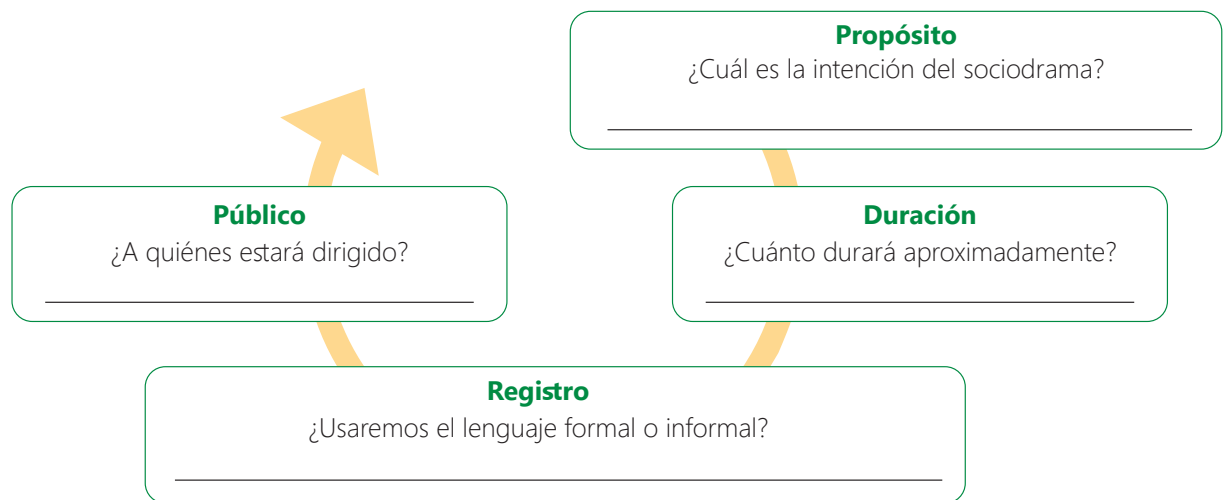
**Propósito**
¿Cuál es la intención del sociodrama?
____________________

**Público**
¿A quiénes estará dirigido?
____________________

**Duración**
¿Cuánto durará aproximadamente?
____________________

**Registro**
¿Usaremos el lenguaje formal o informal?
____________________